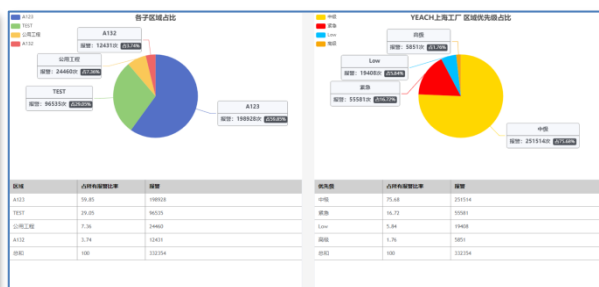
各子区域占比

A123
TEST
公用工程
A132

A132
报警：12431次 占3.74%

公用工程
报警：24460次 占7.36%

TEST
报警：96535次 占29.05%

A123
报警：198928次 占59.85%

| 区域 | 占所有报警比率 | 报警 |
|---|---|---|
| A123 | 59.85 | 198928 |
| TEST | 29.05 | 96535 |
| 公用工程 | 7.36 | 24460 |
| A132 | 3.74 | 12431 |
| 总和 | 100 | 332354 |

YEACH上海工厂 区域优先级占比

中低
紧急
Low
高级

高级
报警：5851次 占1.76%

Low
报警：19408次 占5.84%

紧急
报警：55581次 占16.72%

中低
报警：251514次 占75.68%

| 优先级 | 占所有报警比率 | 报警 |
|---|---|---|
| 中低 | 75.68 | 251514 |
| 紧急 | 16.72 | 55581 |
| Low | 5.84 | 19408 |
| 高级 | 1.76 | 5851 |
| 总和 | 100 | 332354 |